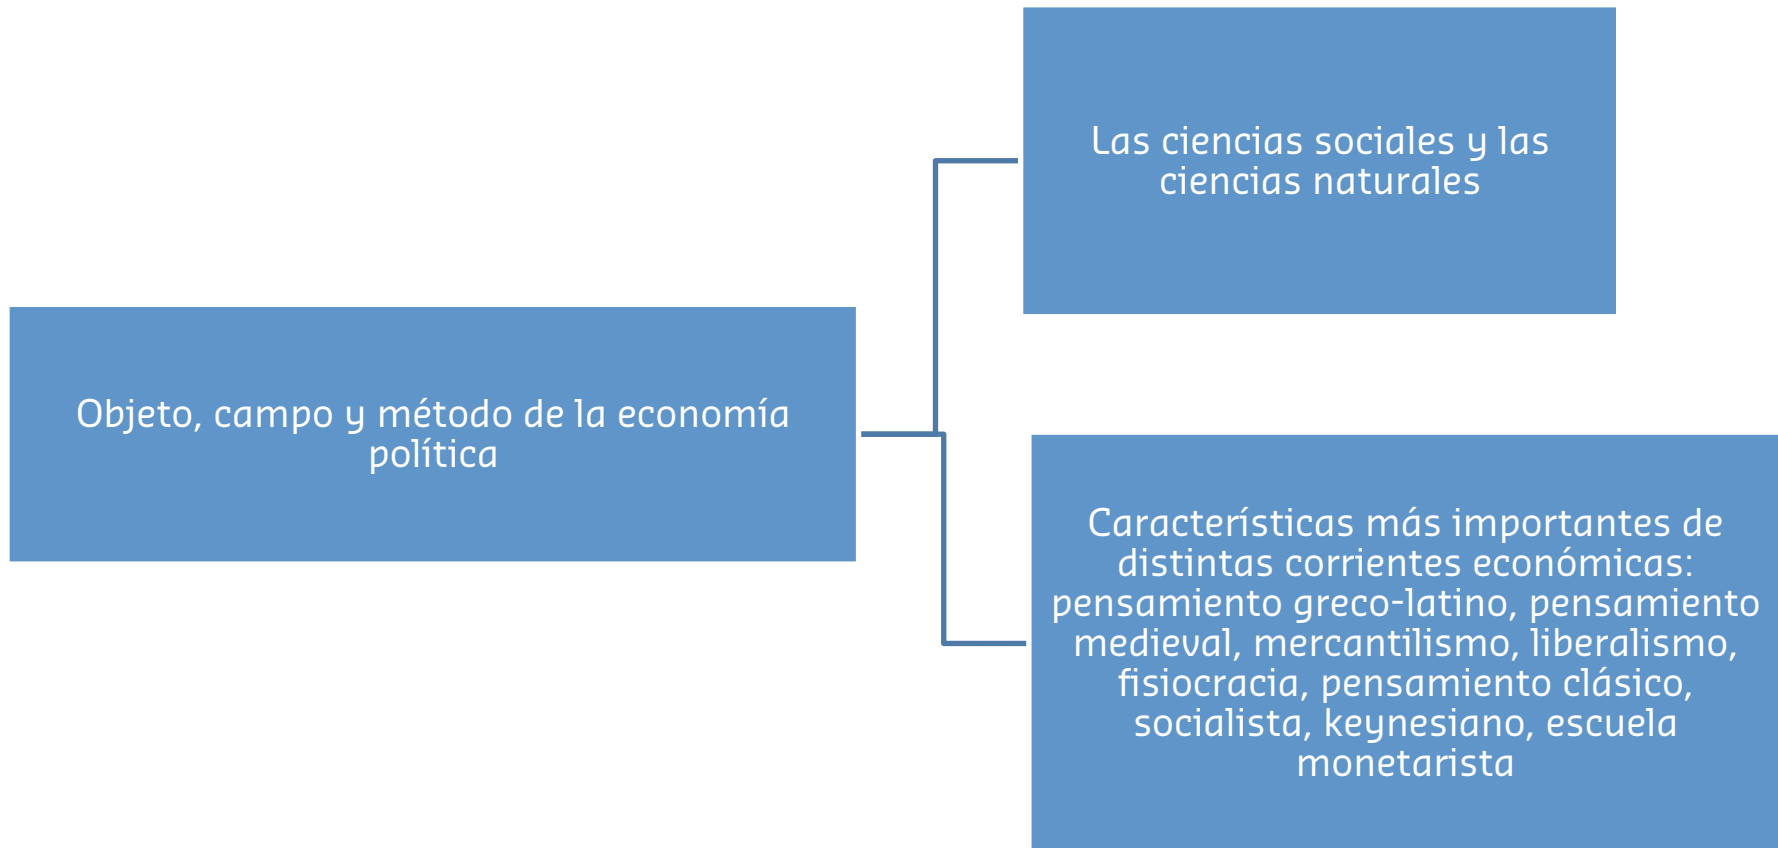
Objeto, campo y método de la economía política

Las ciencias sociales y las ciencias naturales

Características más importantes de distintas corrientes económicas: pensamiento greco-latino, pensamiento medieval, mercantilismo, liberalismo, fisiocracia, pensamiento clásico, socialista, keynesiano, escuela monetarista